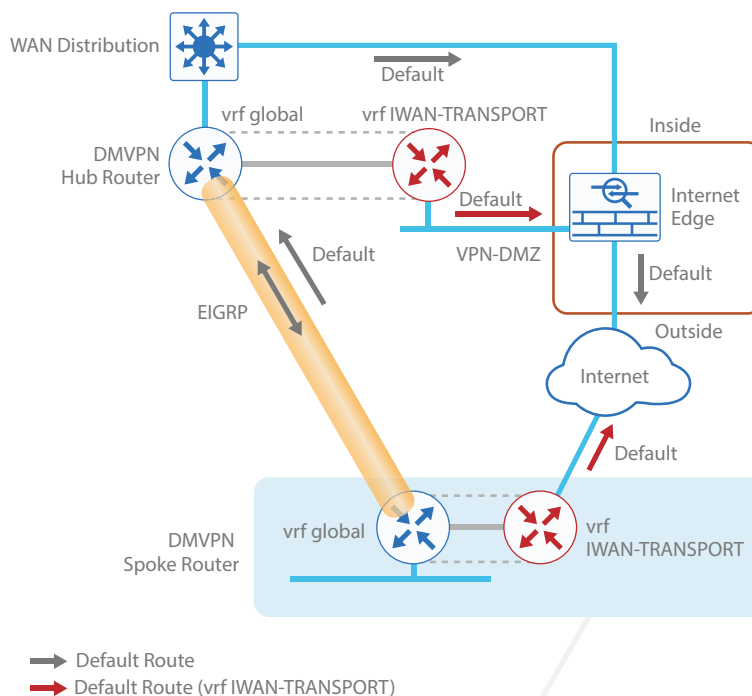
WAN Distribution

Default

vrf global

vrf IWAN-TRANSPORT

Inside

DMVPN Hub Router

Default

Internet Edge

VPN-DMZ

Default

Default

EIGRP

Outside

Internet

Default

DMVPN Spoke Router

vrf global

vrf IWAN-TRANSPORT

Default Route

Default Route (vrf IWAN-TRANSPORT)